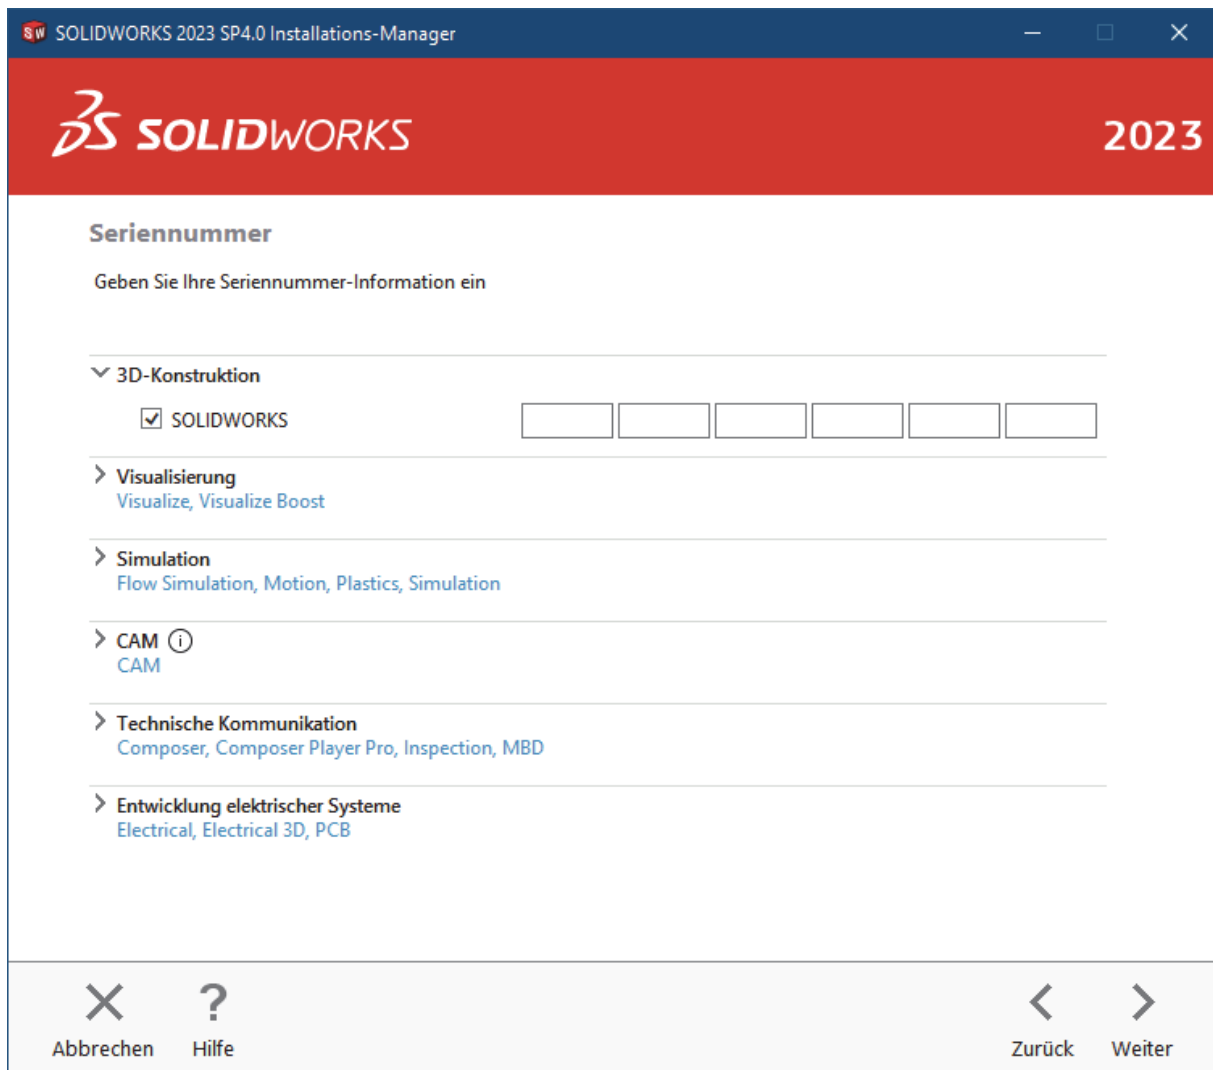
SOLIDWORKS 2023 SP4.0 Installations-Manager

3DS SOLIDWORKS

2023

Seriennummer

Geben Sie Ihre Seriennummer-Information ein

3D-Konstruktion

SOLIDWORKS

Visualisierung
Visualize, Visualize Boost

Simulation
Flow Simulation, Motion, Plastics, Simulation

CAM
CAM

Technische Kommunikation
Composer, Composer Player Pro, Inspection, MBD

Entwicklung elektrischer Systeme
Electrical, Electrical 3D, PCB

Abbrechen

Hilfe

Zurück

Weiter